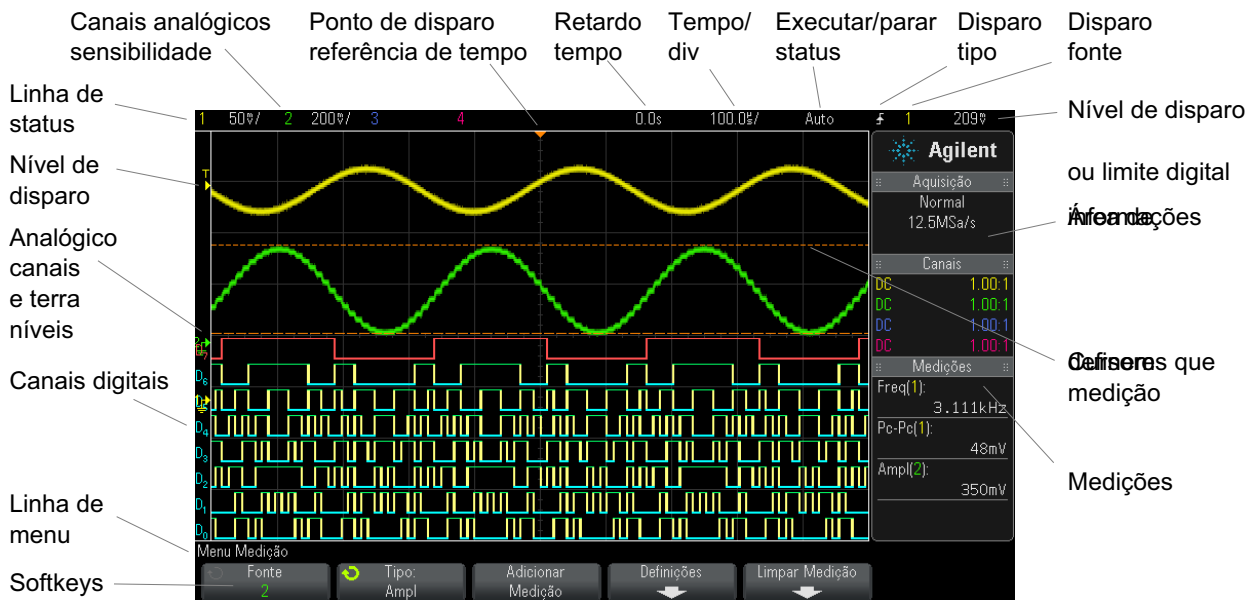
Canais analógicos sensibilidade

Ponto de disparo referência de tempo

Retardo tempo

Tempo/ div

Executar/parar status

Disparo tipo

Disparo fonte

Linha de status

Nível de disparo

Nível de disparo

ou limite digital

Áreas de informações

Analógico canais e terra níveis

Cursores que definem medição

Canais digitais

Medições

Linha de menu

Softkeys

1 50V/ 2 200V/ 3 4 0.0s 100.0µs/ Auto 1 209V

Agilent

Aquisição
Normal
12.5MSa/s

Canais
DC 1.00:1
DC 1.00:1
DC 1.00:1
DC 1.00:1

Medições
Freq(1):
3.111kHz
Pc-Pc(1):
48mV
Ampl(2):
350mV

T
D6 D5 D4 D3 D2 D1 D0

Menu Medição

Fonte
2

Tipo:
Ampl

Adicionar
Medição

Definições

Limpar Medição